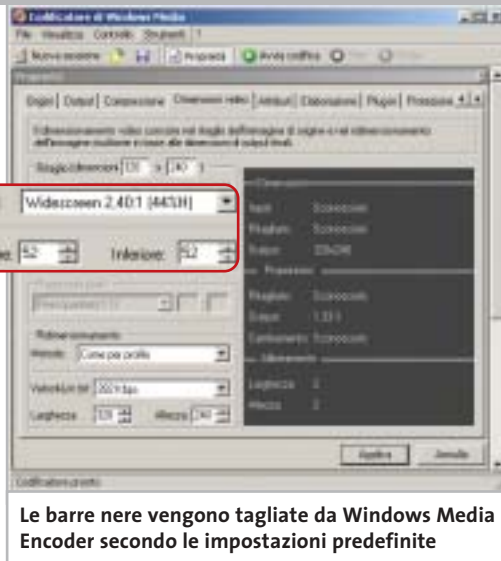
Codificatore di Windows Media

File Visualizza Controllo Strumenti ?

Nuova sessione Proprietà Avvia codifica

Proprietà

Origini Output Compressione Dimensioni video Attributi Elaborazione Plug-in Protezione

Widescreen 2.40:1 (443:H)

52

Inferiore: 52

Ridimensionamento

Metodo: Come per profilo

Applica Annulla

Codificatore pronto

Le barre nere vengono tagliate da Windows Media Encoder secondo le impostazioni predefinite